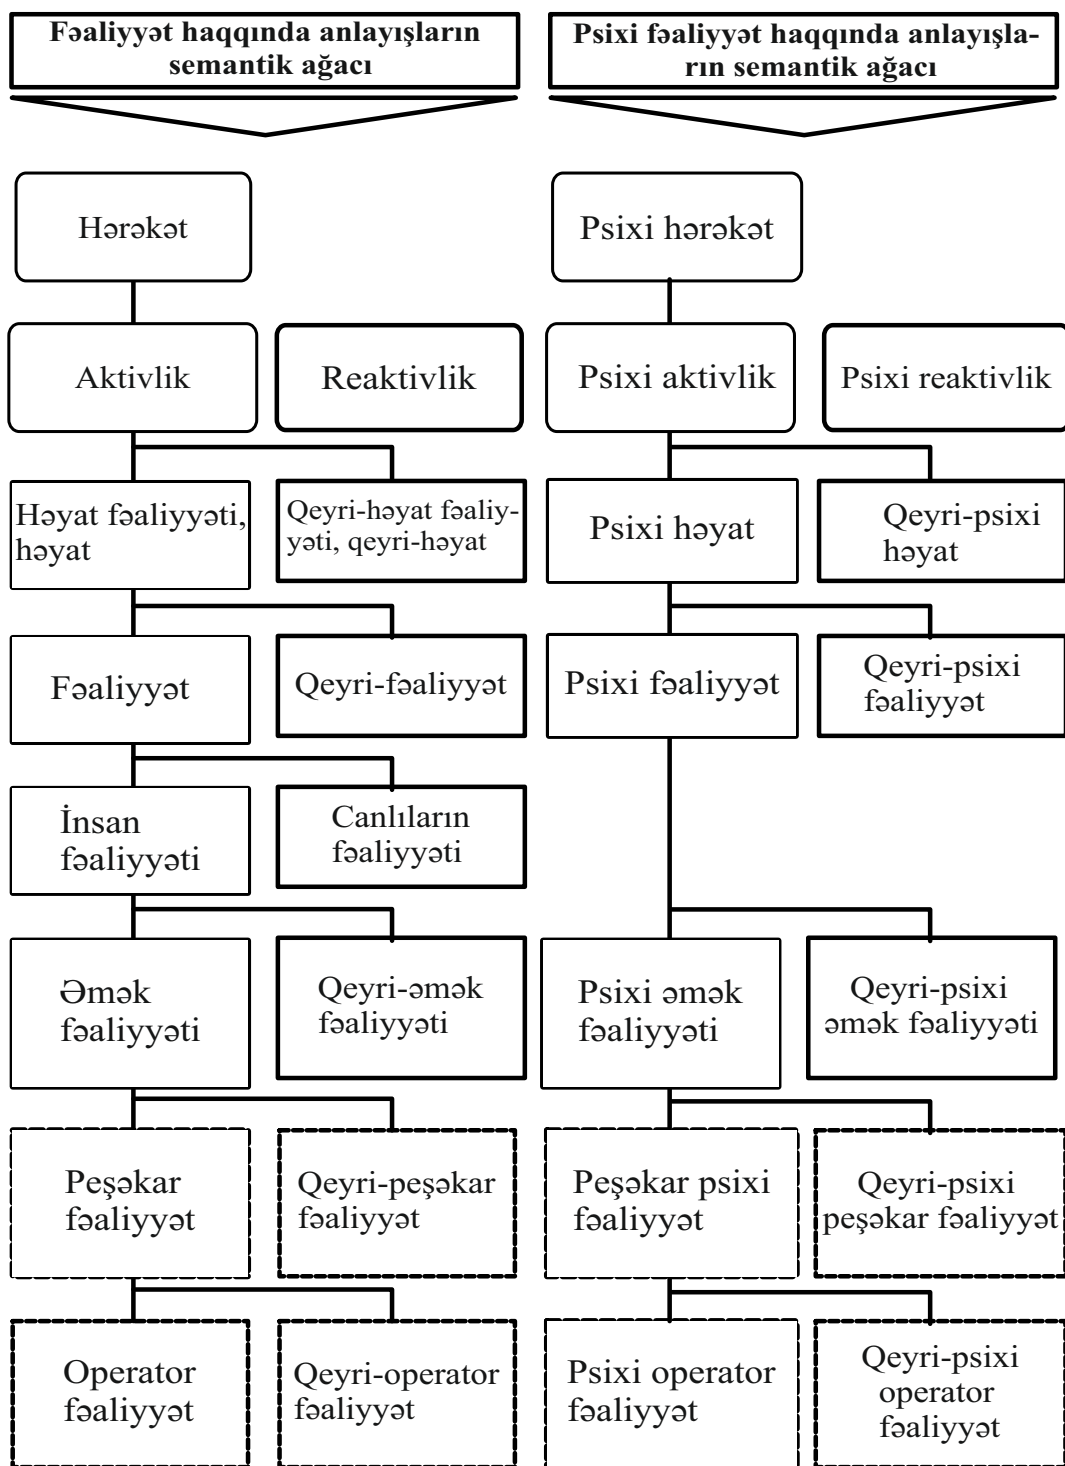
**Fəaliyyət haqqında anlayışların semantik ağacı**

Hərəkət

Aktivlik

Reaktivlik

Həyat fəaliyyəti, həyat

Qeyri-həyat fəaliyyəti, qeyri-həyat

Fəaliyyət

Qeyri-fəaliyyət

İnsan fəaliyyəti

Canlıların fəaliyyəti

Əmək fəaliyyəti

Qeyri-əmək fəaliyyəti

Peşəkar fəaliyyət

Qeyri-peşəkar fəaliyyət

Operator fəaliyyət

Qeyri-operator fəaliyyət

**Psixi fəaliyyət haqqında anlayışların semantik ağacı**

Psixi hərəkət

Psixi aktivlik

Psixi reaktivlik

Psixi həyat

Qeyri-psixi həyat

Psixi fəaliyyət

Qeyri-psixi fəaliyyət

Psixi əmək fəaliyyəti

Qeyri-psixi əmək fəaliyyəti

Peşəkar psixi fəaliyyət

Qeyri-psixi peşəkar fəaliyyət

Psixi operator fəaliyyət

Qeyri-psixi operator fəaliyyət